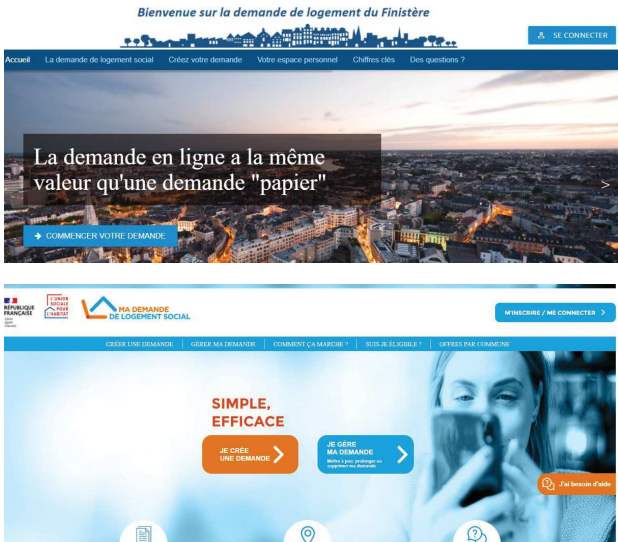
Bienvenue sur la demande de logement du Finistère

SE CONNECTER

Accueil La demande de logement social Créez votre demande Votre espace personnel Chiffres clés Des questions ?

La demande en ligne a la même valeur qu'une demande "papier"

COMMENCER VOTRE DEMANDE

RÉPUBLIQUE FRANÇAISE

L'UNION SOCIALE POUR L'HABITAT

MA DEMANDE DE LOGEMENT SOCIAL

M'INSCRIRE / ME CONNECTER

CRÉER UNE DEMANDE | GÉRER MA DEMANDE | COMMENT ÇA MARCHE ? | SUIS-JE ÉLIGIBLE ? | OFFRES PAR COMMUNE

SIMPLE, EFFICACE

JE CRÉE UNE DEMANDE

JE GÈRE MA DEMANDE
Mettre à jour, prolonger ou supprimer ma demande

J'ai besoin d'aide